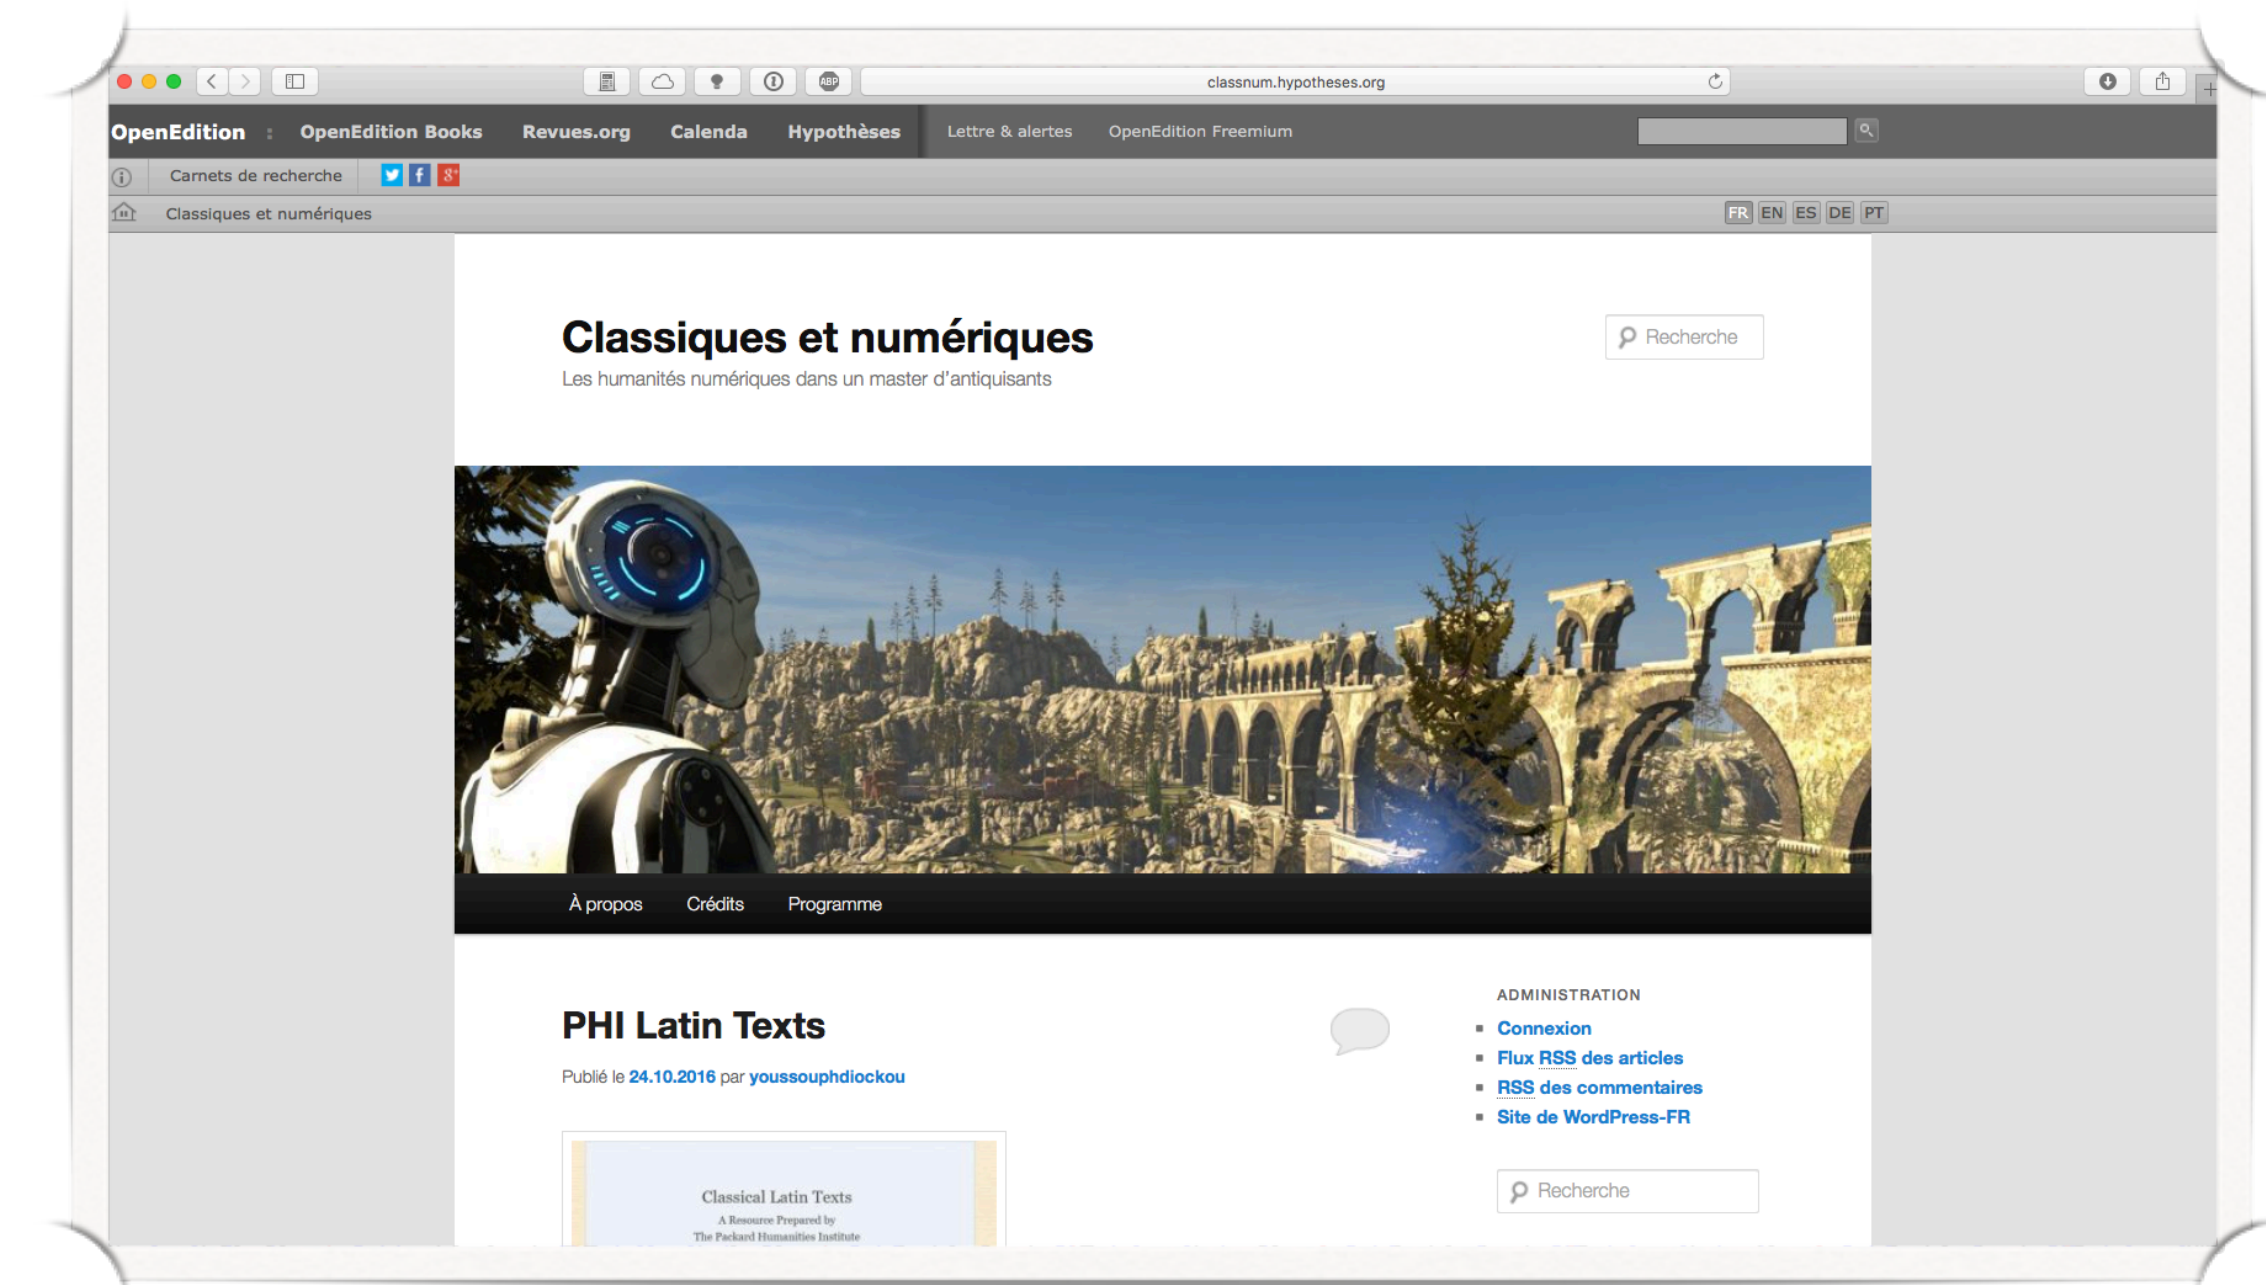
classnum.hypotheses.org

OpenEdition : OpenEdition Books Revues.org Calenda Hypothèses Lettre & alertes OpenEdition Freemium

Carnets de recherche

Classiques et numériques

FR EN ES DE PT

Classiques et numériques

Les humanités numériques dans un master d'antiquisants

Recherche

À propos Crédits Programme

PHI Latin Texts

Publié le 24.10.2016 par youssouphdiockou

Classical Latin Texts
A Resource Prepared by
The Packard Humanities Institute

ADMINISTRATION

- Connexion
- Flux RSS des articles
- RSS des commentaires
- Site de WordPress-FR

Recherche